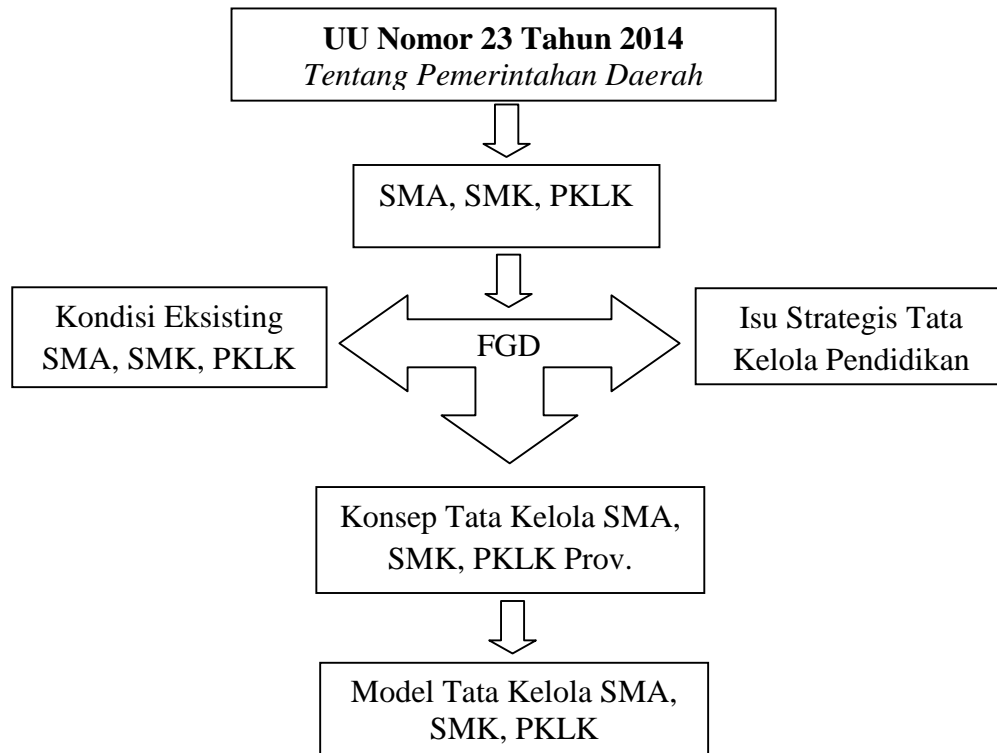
**UU Nomor 23 Tahun 2014**
*Tentang Pemerintahan Daerah*

SMA, SMK, PKLK

Kondisi Eksisting SMA, SMK, PKLK

FGD

Isu Strategis Tata Kelola Pendidikan

Konsep Tata Kelola SMA, SMK, PKLK Prov.

Model Tata Kelola SMA, SMK, PKLK